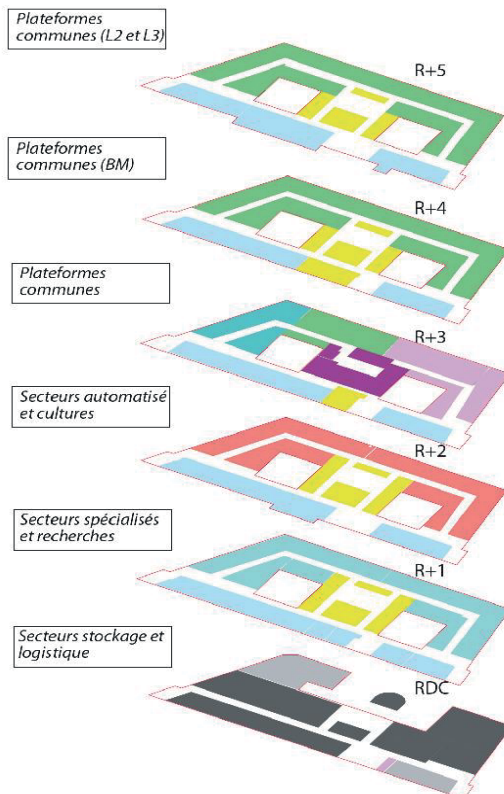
Plateformes communes (L2 et L3)

R+5

Plateformes communes (BM)

R+4

Plateformes communes

R+3

Secteurs automatisé et cultures

R+2

Secteurs spécialisés et recherches

R+1

Secteurs stockage et logistique

RDC